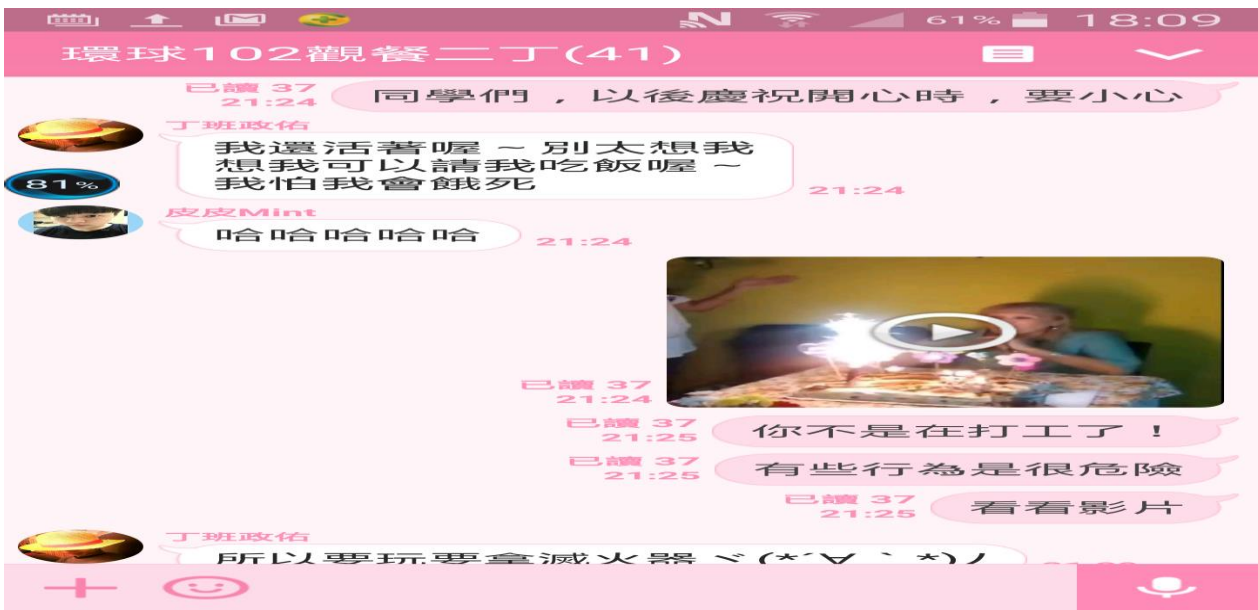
61% 18:09

環球102觀餐二丁(41)

已讀 37
21:24
同學們，以後慶祝開心時，要小心

丁班政佑
我還活著喔～別太想我
想我可以請我吃飯喔～
我怕我會餓死
21:24

81%

皮皮Mint
哈哈哈哈哈
21:24

已讀 37
21:24

已讀 37
21:25
你不是在打工了！

已讀 37
21:25
有些行為是很危險

已讀 37
21:25
看看影片

丁班政佑
所以要玩要拿滅火器ヾ(*´∀｀*)ノ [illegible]